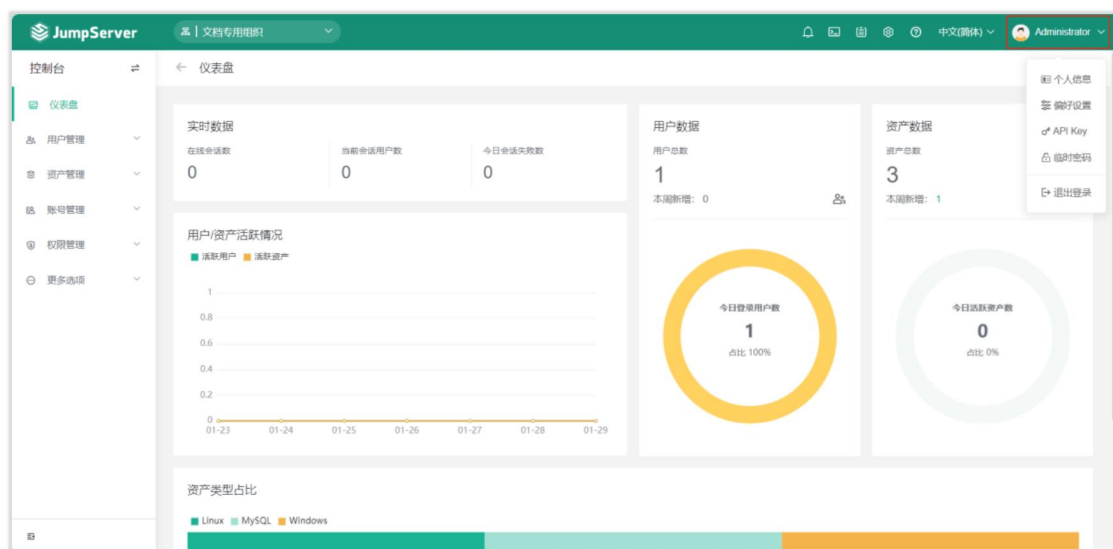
JumpServer

文档专用组织

中文(简体)

Administrator

个人信息
偏好设置
API Key
临时密码
退出登录

控制台

仪表盘
用户管理
资产管理
账号管理
权限管理
更多选项

仪表盘

实时数据

在线会话数
0

当前会话用户数
0

今日会话失败数
0

用户数据
用户总数
1
本周新增: 0

资产数据
资产总数
3
本周新增: 1

用户/资产活跃情况
活跃用户 活跃资产

1
0.8
0.6
0.4
0.2
0
01-23 01-24 01-25 01-26 01-27 01-28 01-29

今日登录用户数
1
占比 100%

今日活跃资产数
0
占比 0%

资产类型占比
Linux MySQL Windows